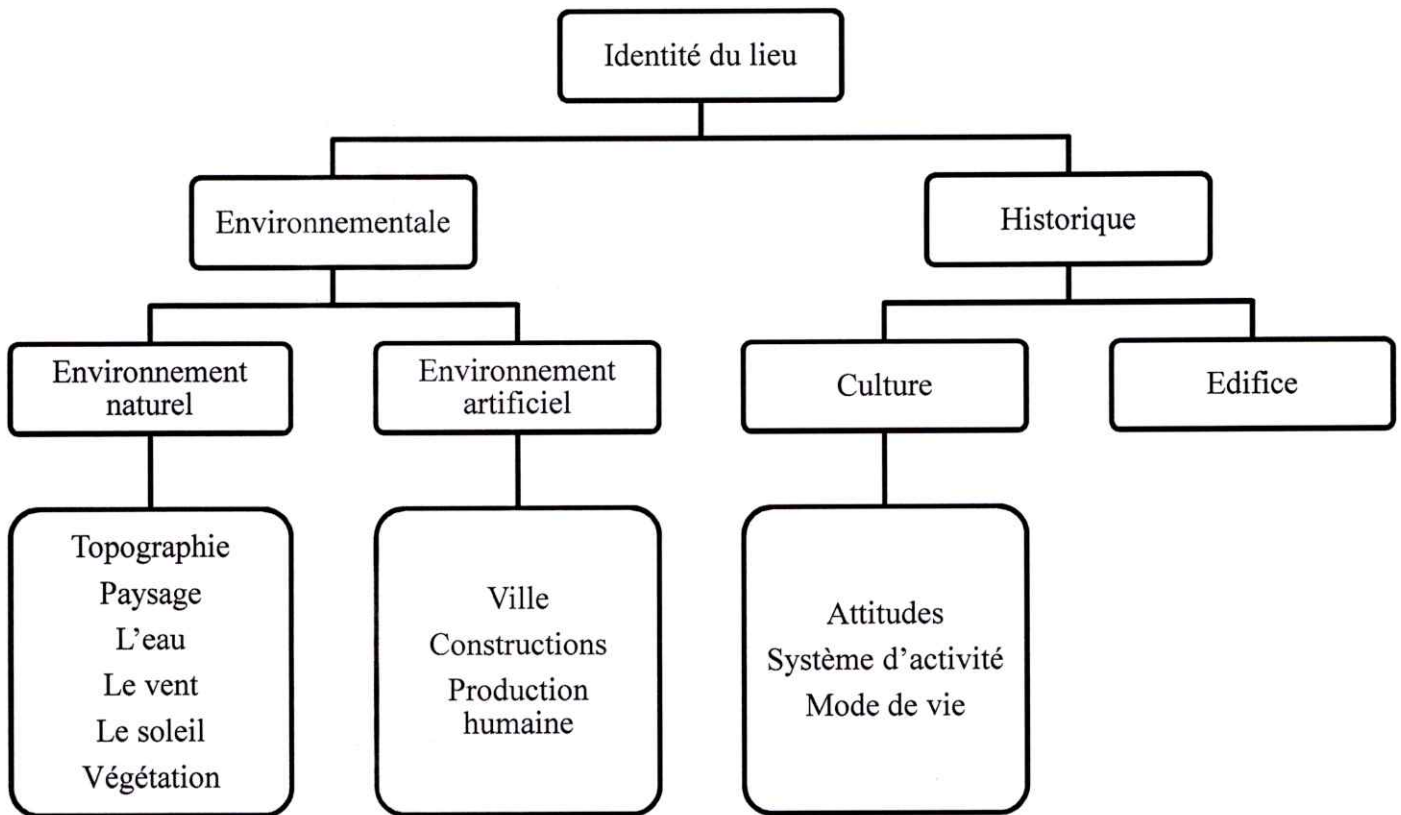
Identité du lieu

Environnementale

Historique

Environnement naturel

Environnement artificiel

Culture

Edifice

Topographie
Paysage
L'eau
Le vent
Le soleil
Végétation

Ville
Constructions
Production humaine

Attitudes
Système d'activité
Mode de vie